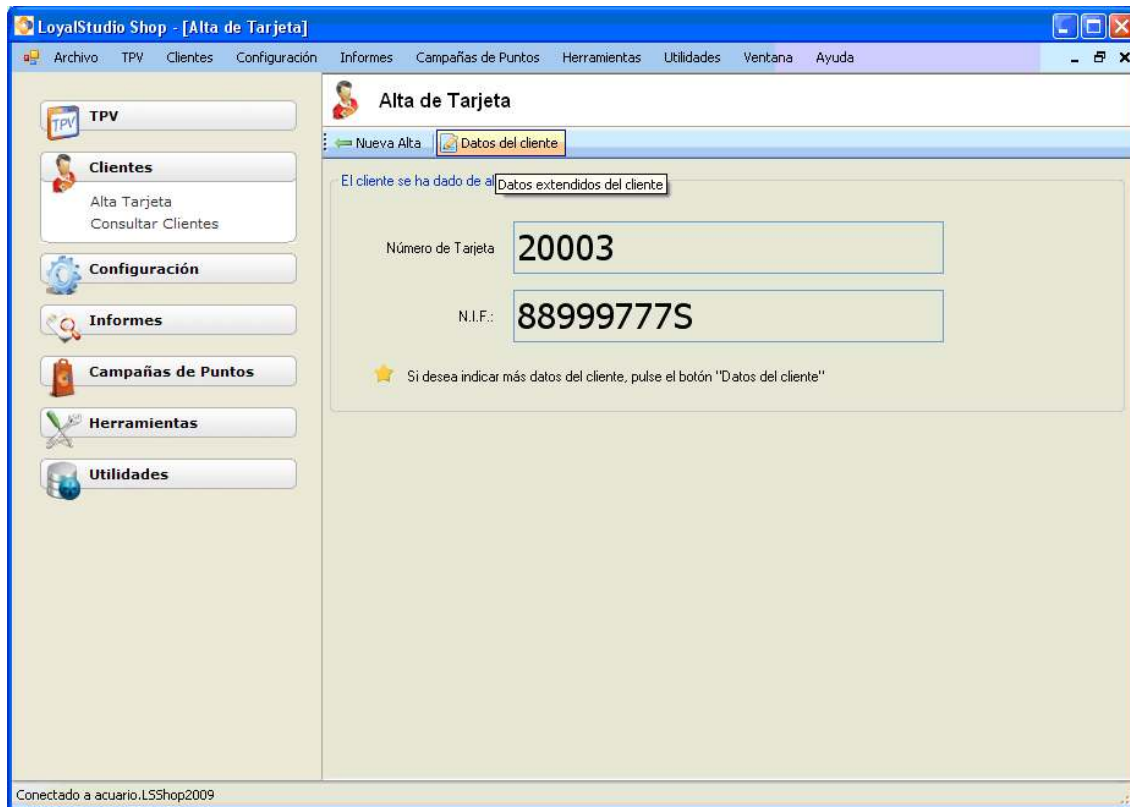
LoyalStudio Shop - [Alta de Tarjeta]

Archivo TPV Clientes Configuración Informes Campañas de Puntos Herramientas Utilidades Ventana Ayuda

TPV

Clientes
Alta Tarjeta
Consultar Clientes

Configuración

Informes

Campañas de Puntos

Herramientas

Utilidades

Alta de Tarjeta

Nueva Alta | Datos del cliente

El cliente se ha dado de al Datos extendidos del cliente

Número de Tarjeta 20003

N.I.F.: 88999777S

Si desea indicar más datos del cliente, pulse el botón "Datos del cliente"

Conectado a acuario.LSShop2009